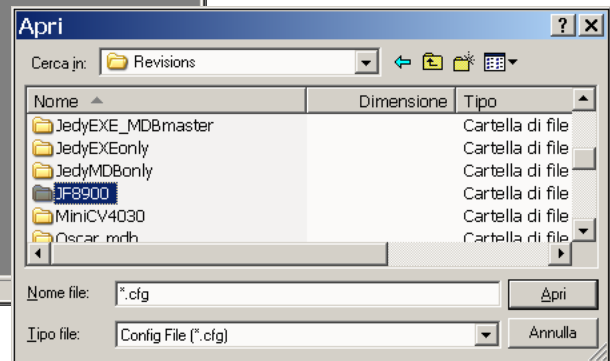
Apri

?

X

Cerca in: Revisions

| Nome | Dimensione | Tipo |
|---|---|---|
| JedyEXE_MDBmaster | | Cartella di file |
| JedyEXEonly | | Cartella di file |
| JedyMDBonly | | Cartella di file |
| JF8900 | | Cartella di file |
| MiniCV4030 | | Cartella di file |
| Oscar_mdb | | Cartella di file |

Nome file: *.cfg

Apri

Tipo file: Config File (*.cfg)

Annulla